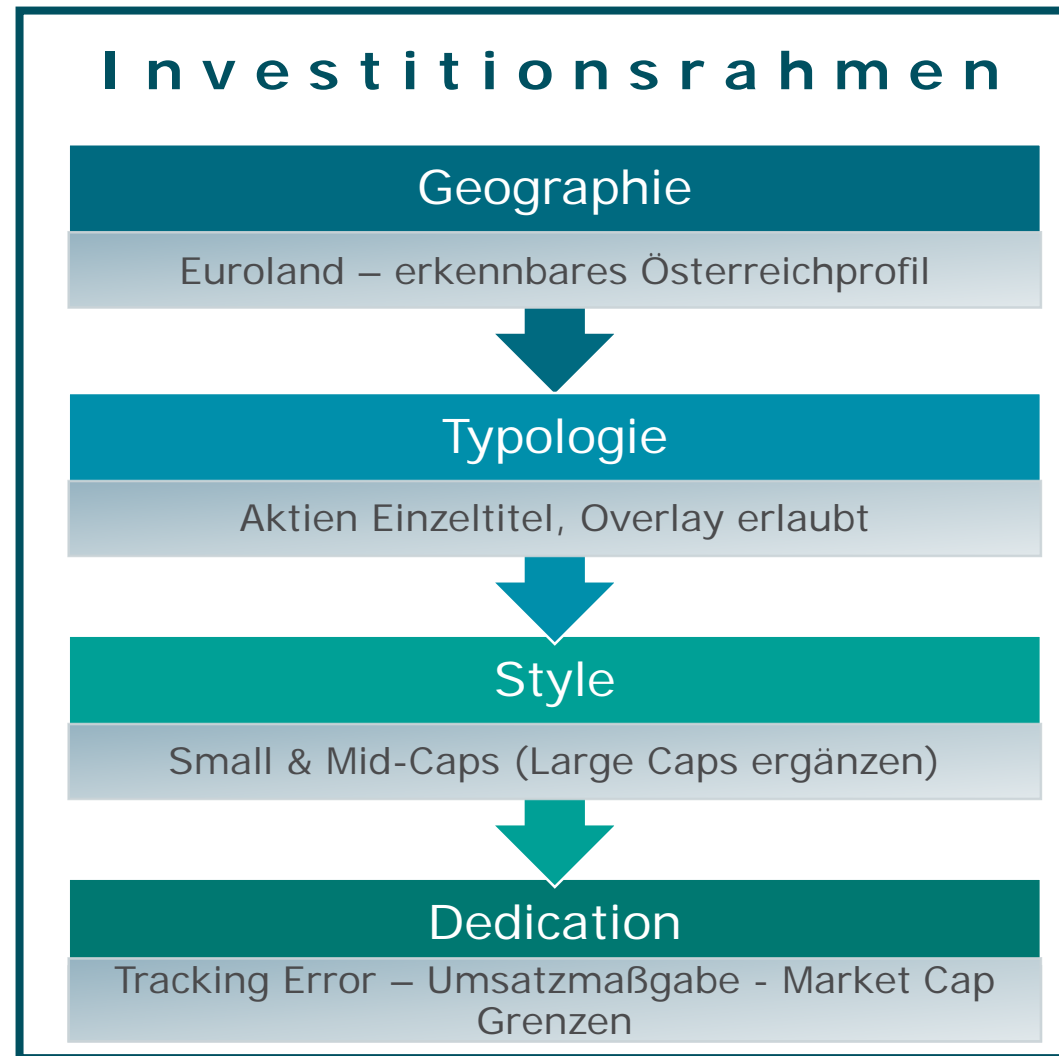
Investitionsrahmen

Geographie

Euroland – erkennbares Österreichprofil

Typologie

Aktien Einzeltitel, Overlay erlaubt

Style

Small & Mid-Caps (Large Caps ergänzen)

Dedication

Tracking Error – Umsatzmaßgabe - Market Cap Grenzen